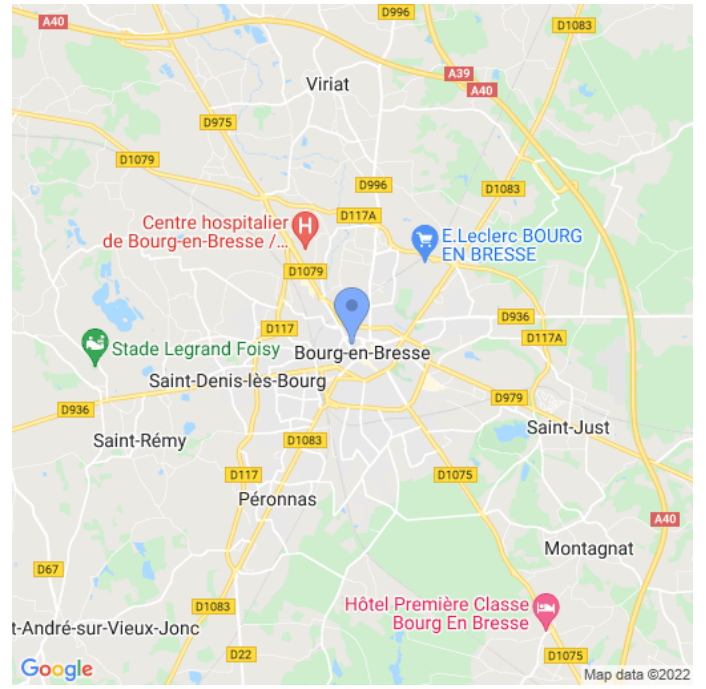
A40
D996
D1083
Viriat
A39
A40
D975
D1079
D996
D1083
Centre hospitalier de Bourg-en-Bresse /...
D117A
E.Leclerc BOURG EN BRESSE
D1079
D936
D117
D117A
Stade Legrand Foisy
Bourg-en-Bresse
Saint-Denis-lès-Bourg
D936
D979
Saint-Rémy
D1083
Saint-Just
D117
D1075
Péronnas
A40
Montagnat
D67
D1083
Hôtel Première Classe Bourg En Bresse
t-André-sur-Vieux-Jonc
D22
D1075
Google
Map data ©2022